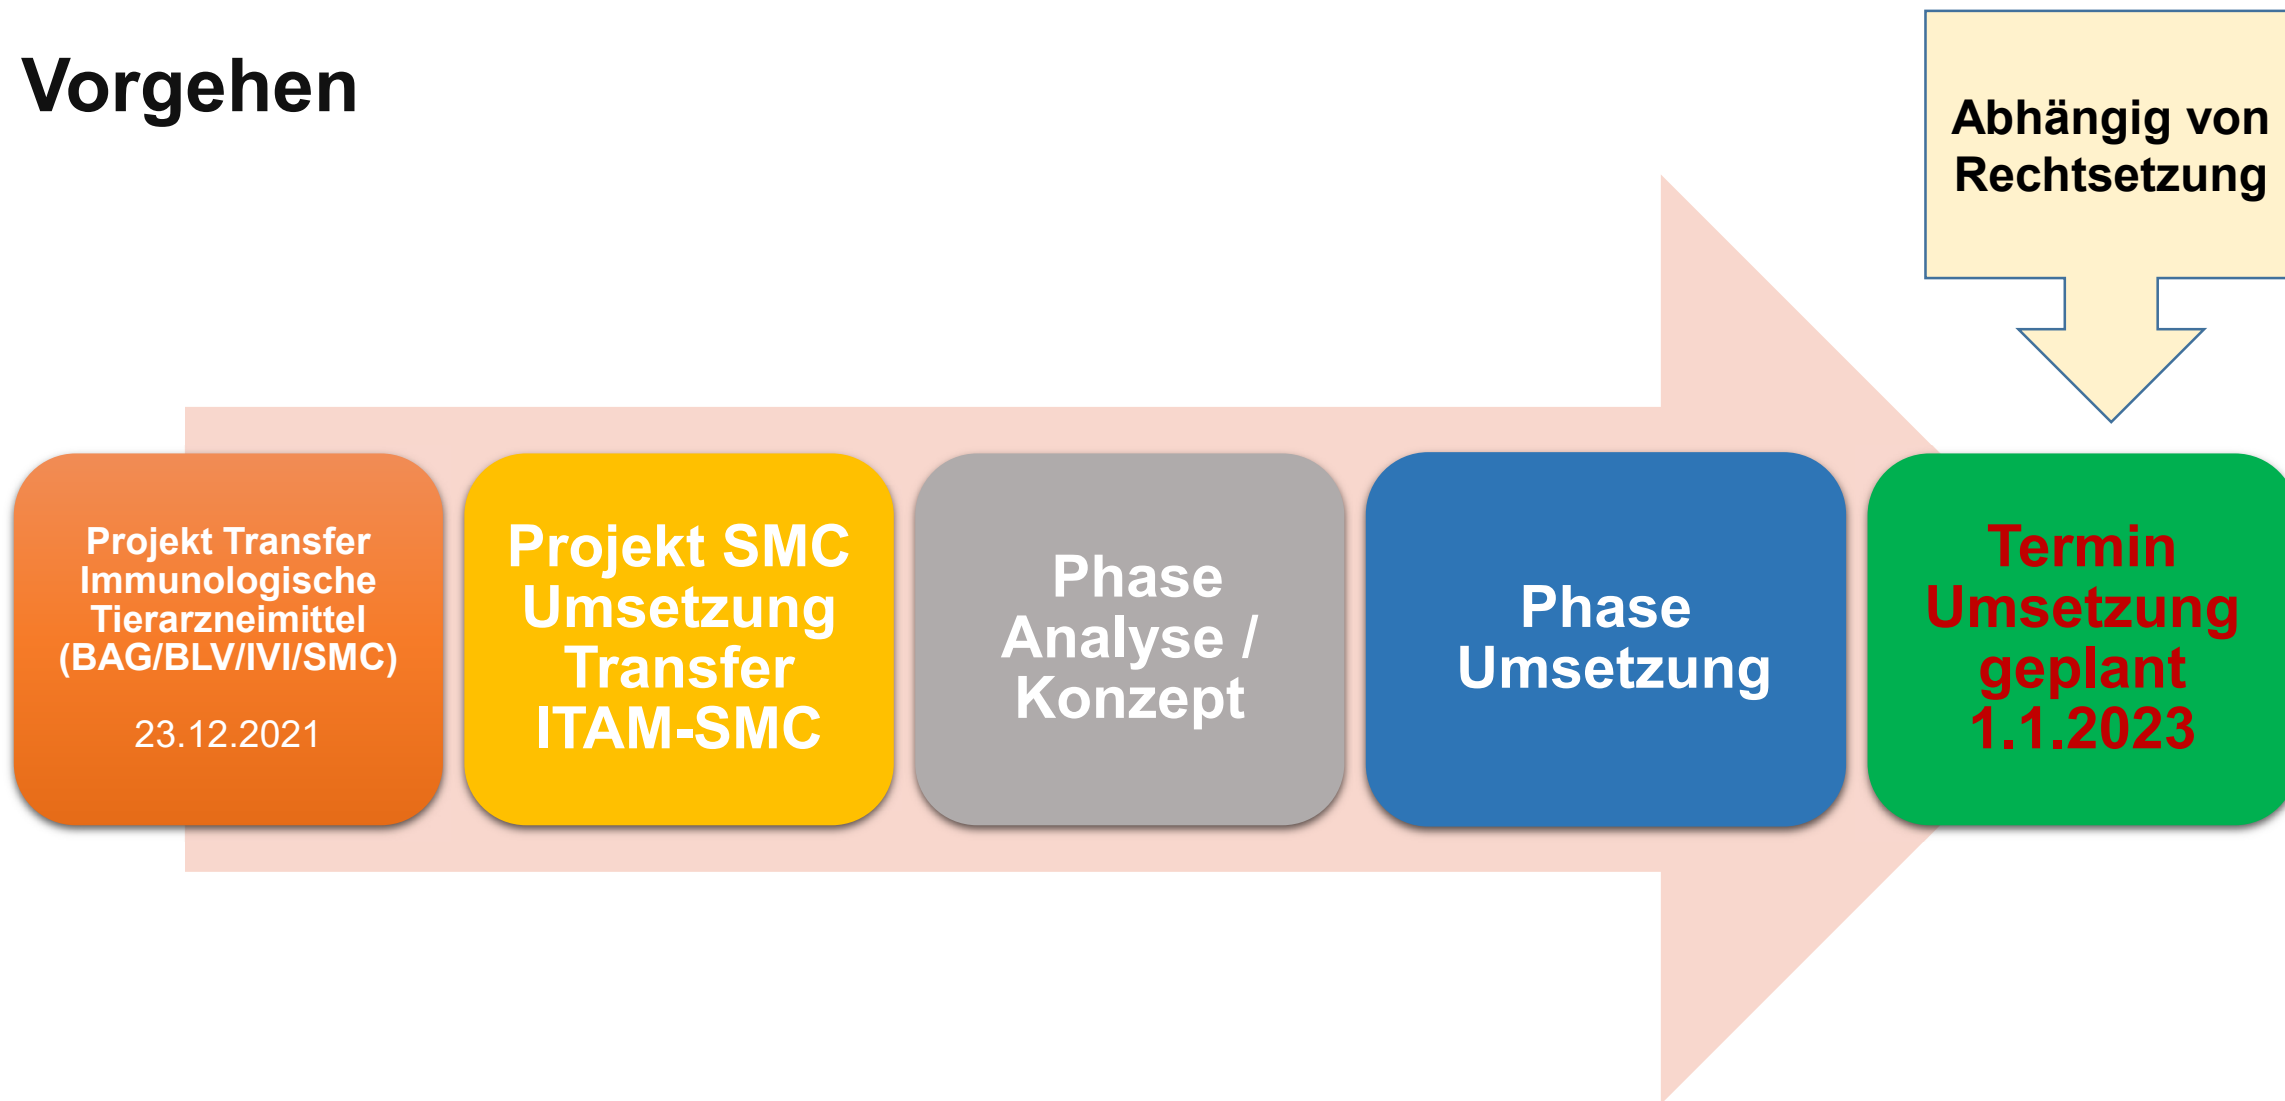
Vorgehen

Abhängig von Rechtsetzung

Projekt Transfer Immunologische Tierarzneimittel (BAG/BLV/IVI/SMC)

23.12.2021

Projekt SMC Umsetzung Transfer ITAM-SMC

Phase Analyse / Konzept

Phase Umsetzung

Termin Umsetzung geplant 1.1.2023